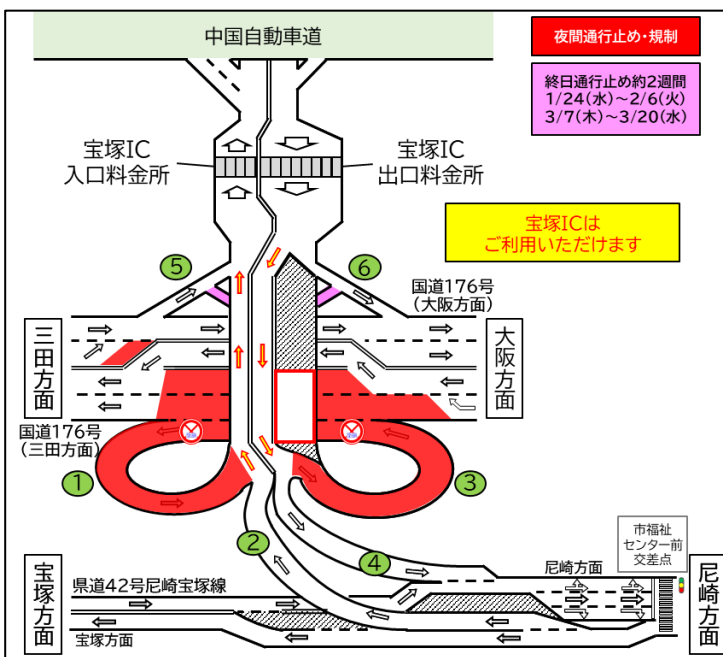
中国自動車道

夜間通行止め・規制

終日通行止め約2週間
1/24(水)～2/6(火)
3/7(木)～3/20(水)

宝塚IC
入口料金所

宝塚IC
出口料金所

宝塚ICは
ご利用いただけます

5

6

国道176号
(大阪方面)

三田方面

大阪方面

国道176号
(三田方面)

1

3

2

4

市福祉
センター前
交差点

宝塚方面

県道42号尼崎宝塚線

尼崎方面

尼崎方面

宝塚方面